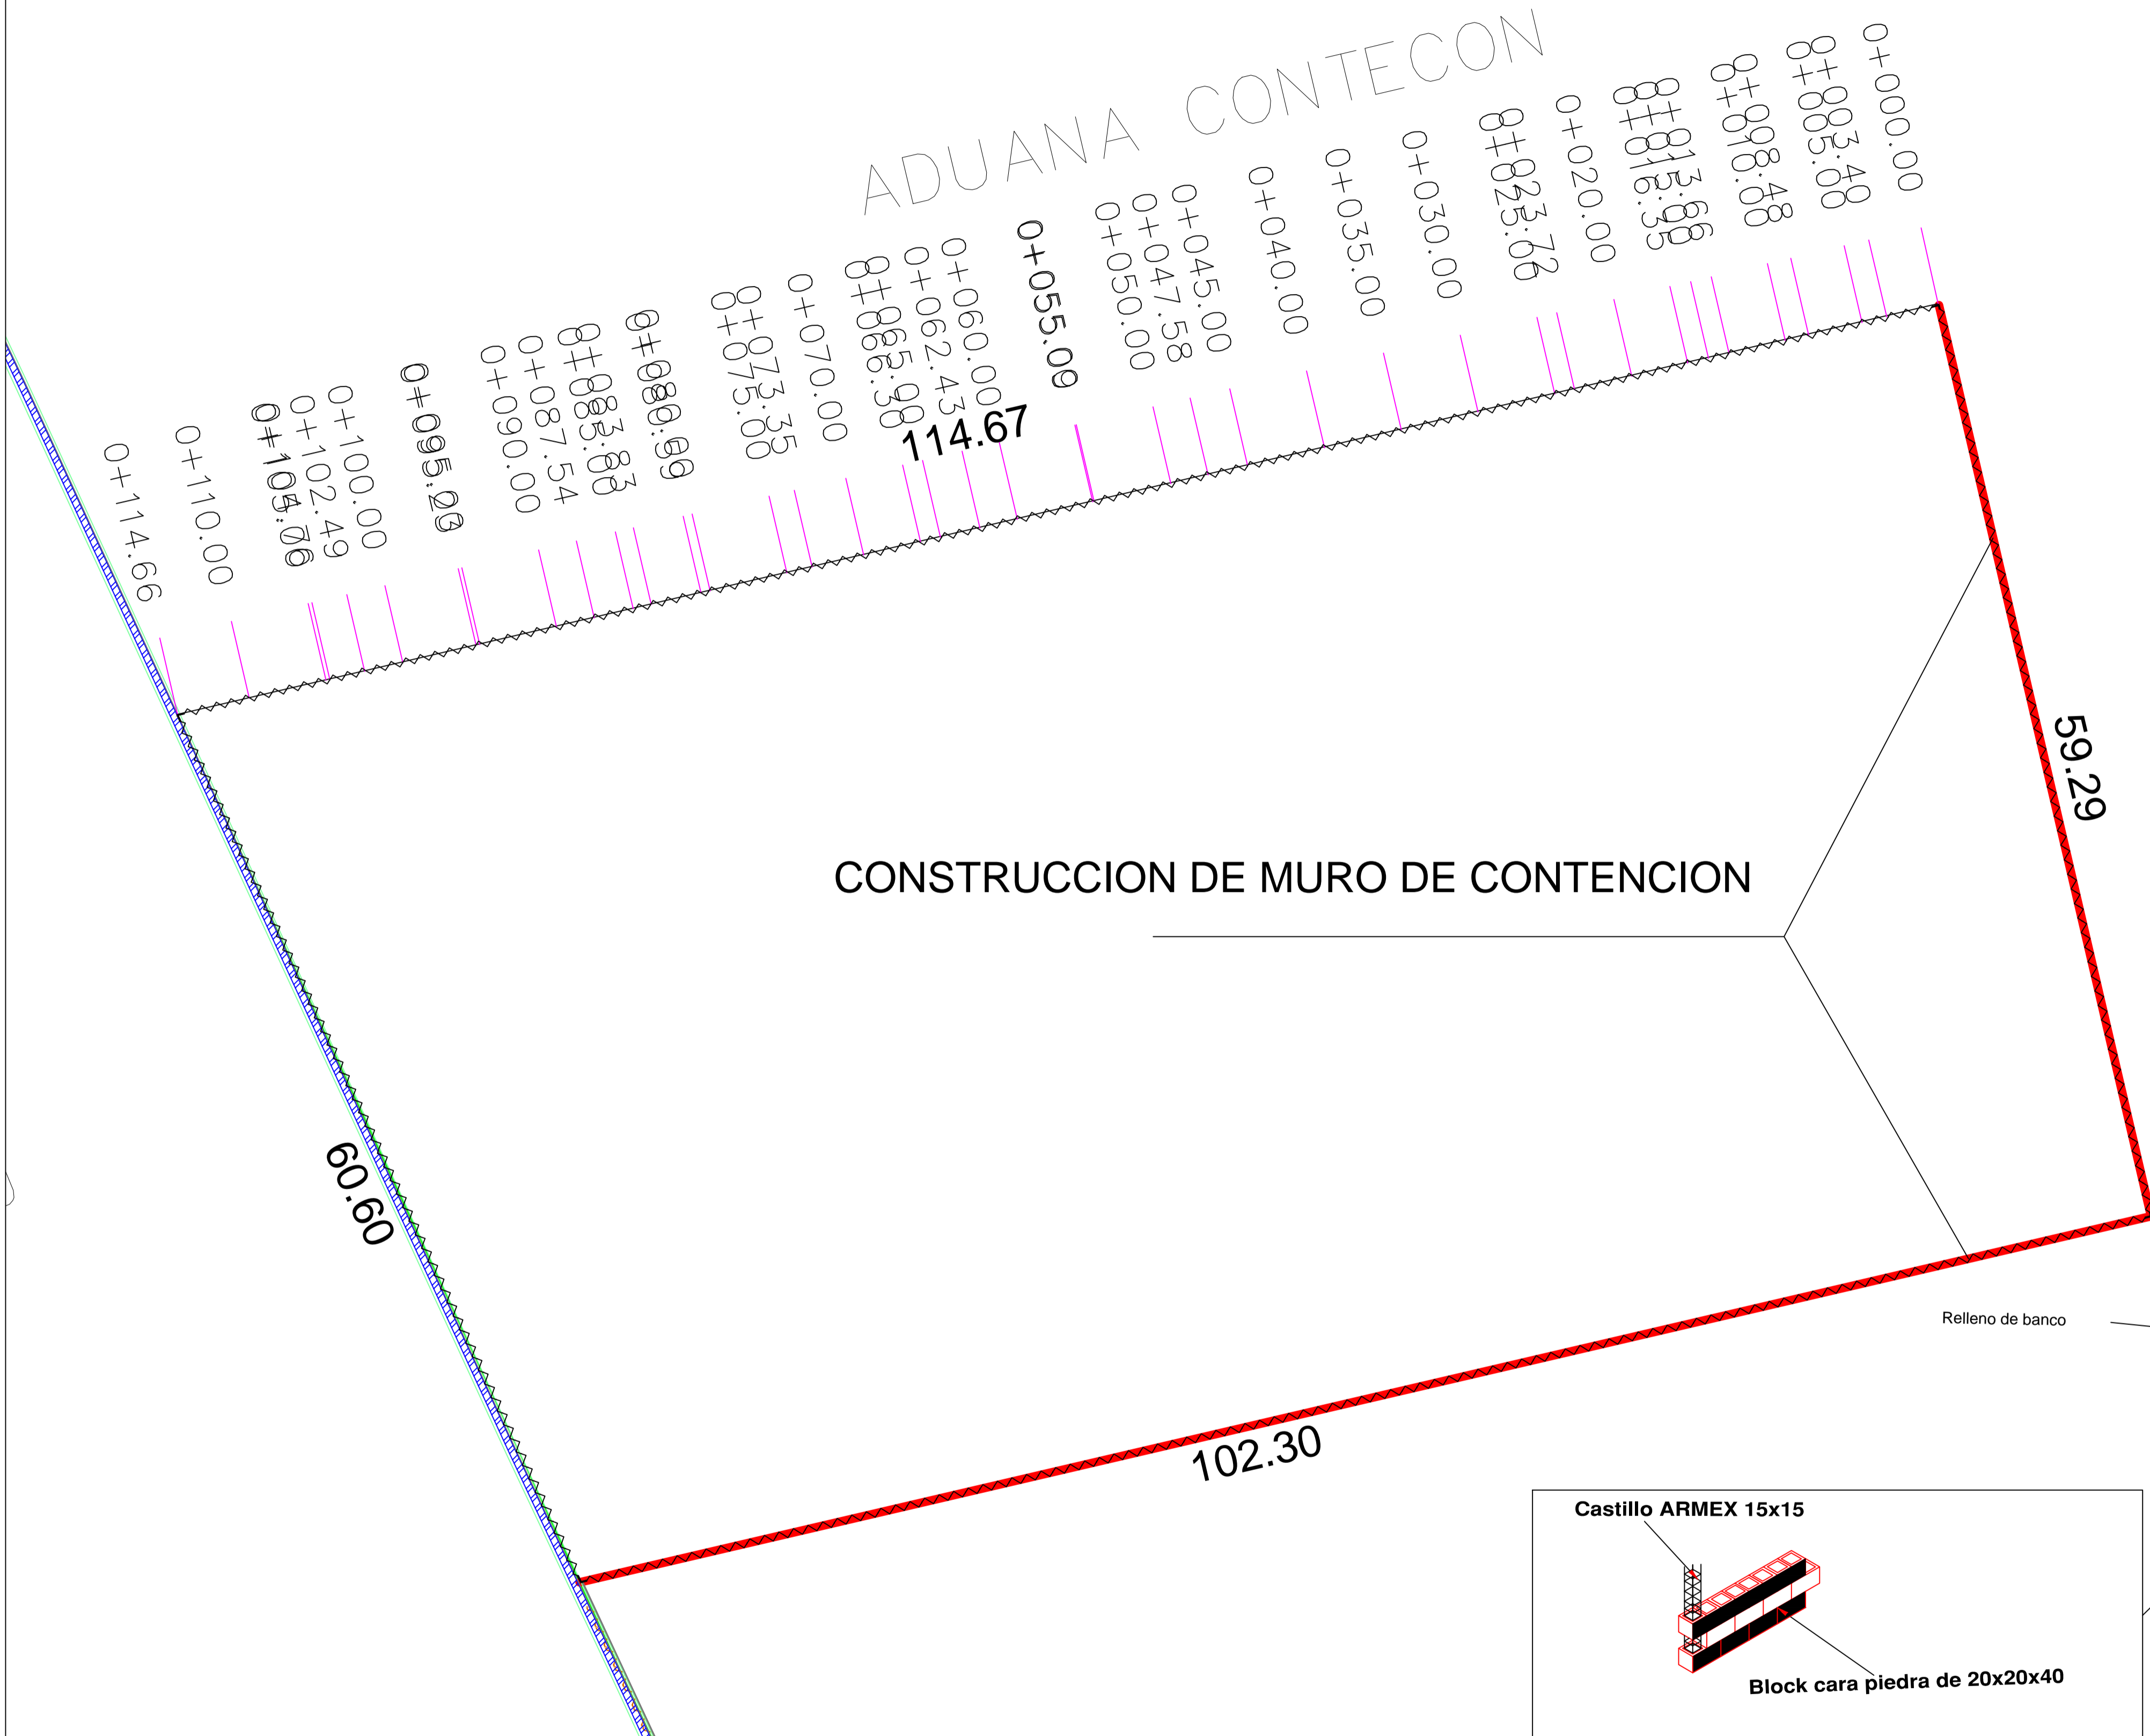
ADUANA CONTECON

0+000.00
0+003.40
0+005.00
0+008.48
0+010.00
0+013.66
0+015.00
0+016.35
0+020.00
0+023.72
0+025.00
0+030.00
0+035.00
0+040.00
0+045.00
0+047.58
0+050.00
0+055.09
0+060.00
0+062.43
0+065.00
0+066.38
0+070.00
0+073.35
0+075.00
0+080.00
0+080.99
0+083.83
0+085.00
0+087.54
0+090.00
0+095.00
0+095.23
0+100.00
0+102.49
0+104.76
0+105.00
0+110.00
0+114.66

114.67

59.29

CONSTRUCCION DE MURO DE CONTENCION

60.60

Relleno de banco

102.30

Castillo ARMEX 15x15

Block cara piedra de 20x20x40